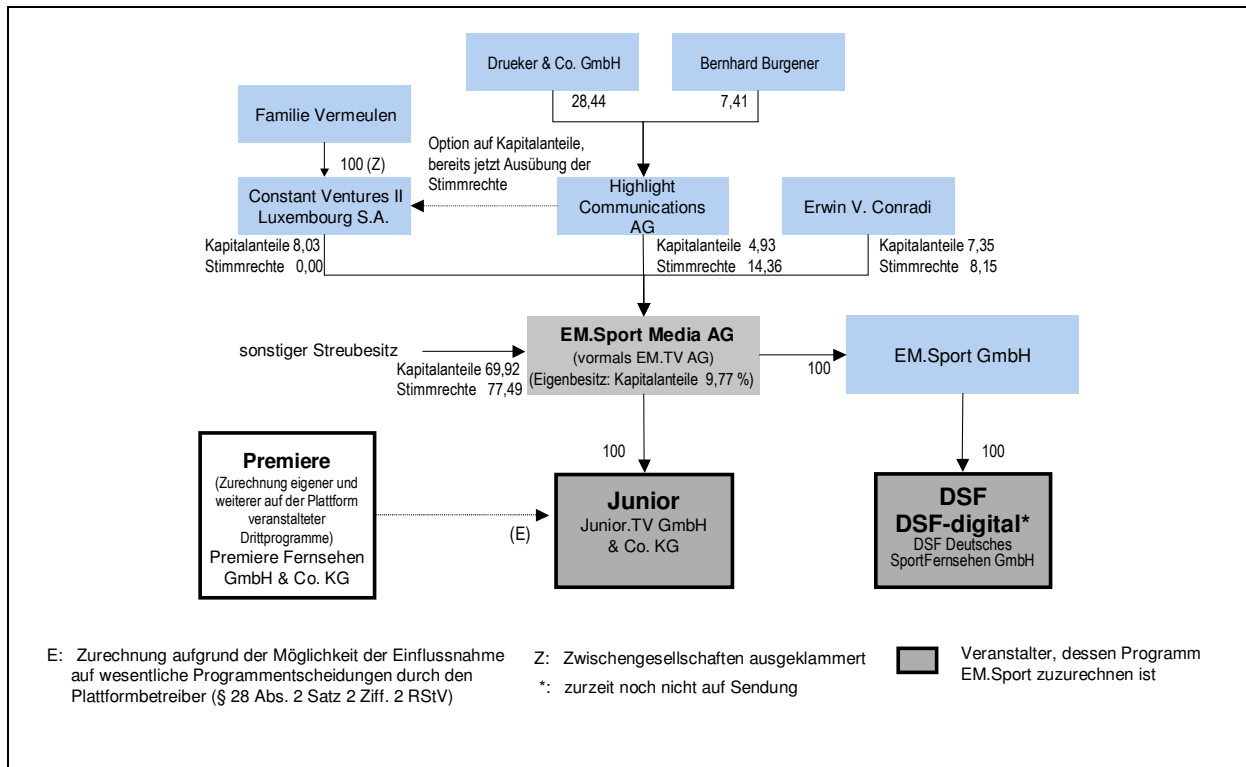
Drueker & Co. GmbH

Bernhard Burgener

28,44

7,41

Familie Vermeulen

Option auf Kapitalanteile, bereits jetzt Ausübung der Stimmrechte

100 (Z)

Constant Ventures II Luxembourg S.A.

Highlight Communications AG

Erwin V. Conradi

Kapitalanteile 8,03
Stimmrechte 0,00

Kapitalanteile 4,93
Stimmrechte 14,36

Kapitalanteile 7,35
Stimmrechte 8,15

sonstiger Streubesitz

Kapitalanteile 69,92
Stimmrechte 77,49

EM.Sport Media AG
(vormals EM.TV AG)
(Eigenbesitz: Kapitalanteile 9,77 %)

100

EM.Sport GmbH

100

100

Premiere
(Zurechnung eigener und weiterer auf der Plattform veranstalteter Drittprogramme)
Premiere Fernsehen GmbH & Co. KG

(E)

Junior
Junior.TV GmbH & Co. KG

DSF
DSF-digital*
DSF Deutsches SportFernsehen GmbH

E: Zurechnung aufgrund der Möglichkeit der Einflussnahme auf wesentliche Programmentscheidungen durch den Plattformbetreiber (§ 28 Abs. 2 Satz 2 Ziff. 2 RStV)

Z: Zwischengesellschaften ausgeklammert

*: zurzeit noch nicht auf Sendung

Veranstalter, dessen Programm EM.Sport zuzurechnen ist